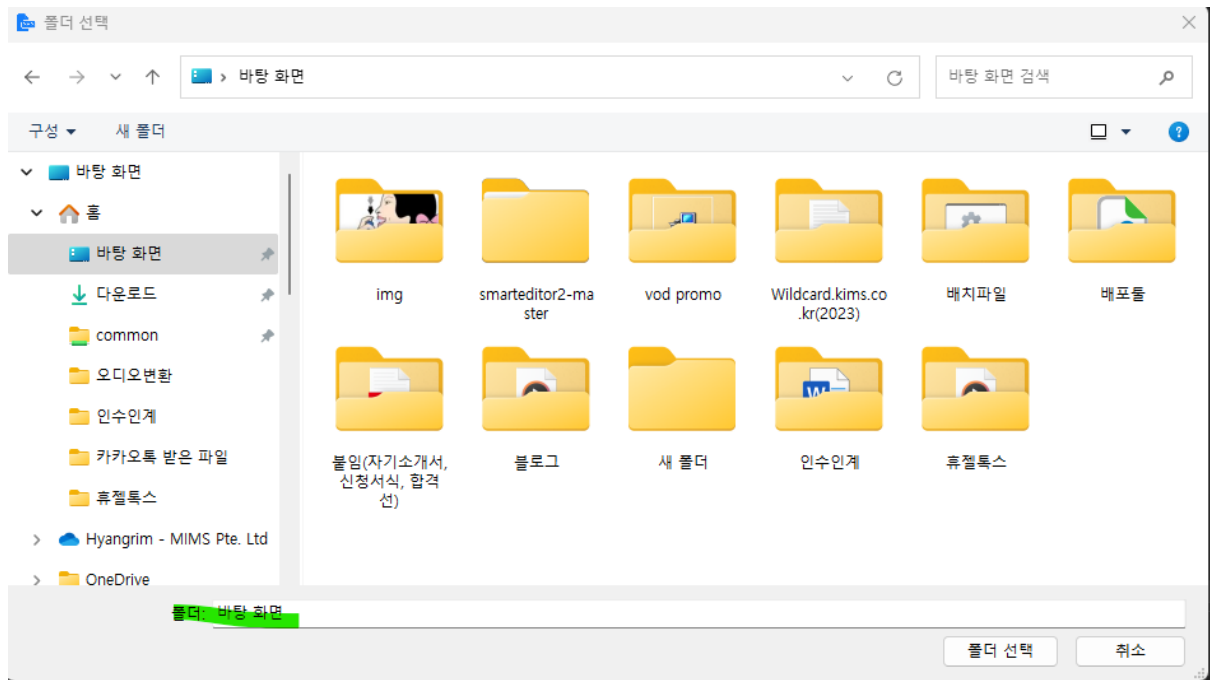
폴더 선택

바탕 화면

바탕 화면 검색

구성 ▾ 새 폴더

바탕 화면
홈
바탕 화면
다운로드
common
오디오변환
인수인계
카카오톡 받은 파일
휴젤톡스
Hyangrim - MIMS Pte. Ltd
OneDrive

img
smarteditor2-master
vod promo
Wildcard.kims.co.kr(2023)
배치파일
배포툴
붙임(자기소개서, 신청서식, 합격선)
블로그
새 폴더
인수인계
휴젤톡스

폴더: 바탕 화면

폴더 선택
취소